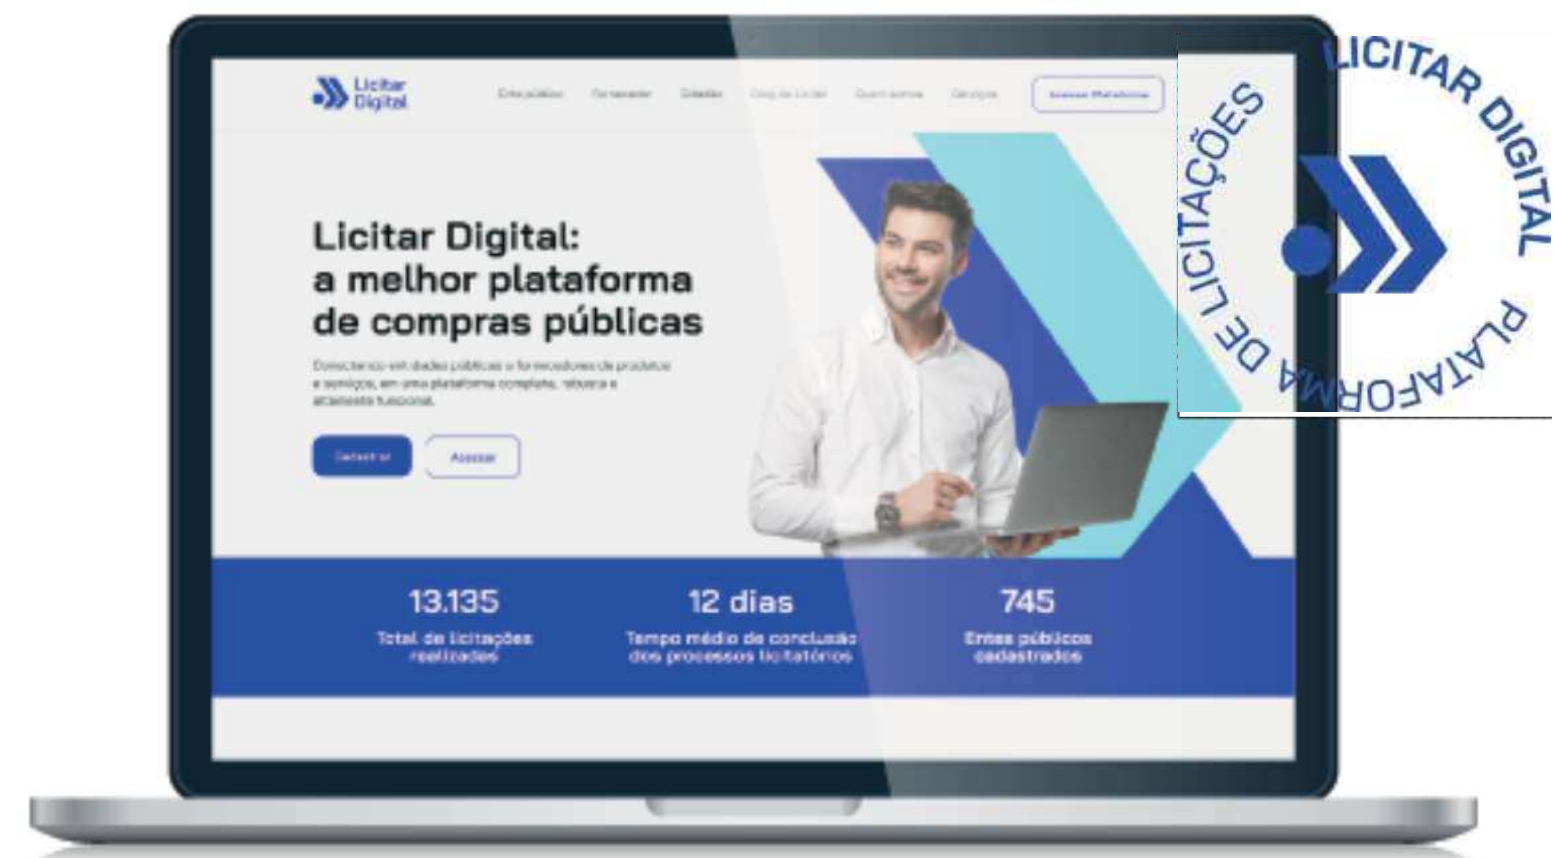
Licitar Digital

Entes públicos Fornecedor Cidadão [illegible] Quem somos Serviços Acessar Plataforma

Licitar Digital: a melhor plataforma de compras públicas

Conectando entidades públicas e fornecedores de produtos e serviços, em uma plataforma completa, robusta e altamente funcional.

Cadastrar Acessar

13.135
Total de licitações realizadas

12 dias
Tempo médio de conclusão dos processos licitatórios

745
Entes públicos cadastrados

LICITAR DIGITAL PLATAFORMA DE LICITAÇÕES